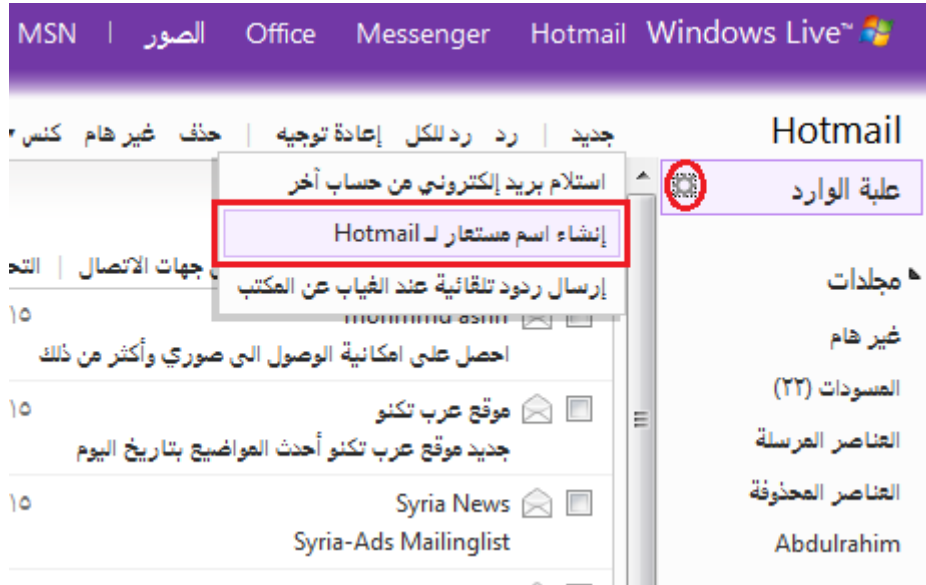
Windows Live™ Hotmail Messenger Office الصور | MSN

Hotmail

جديد | رد رد للكل إعادة توجيه | حذف غير هام كنس

علبة الوارد

استلام بريد إلكتروني من حساب آخر
إنشاء اسم مستعار لـ Hotmail
إرسال ردود تلقائية عند الغياب عن المكتب

مجلدات
غير هام
المسودات (٢٢)
العناصر المرسلة
العناصر المحذوفة
Abdulrahim

التح | جهات الاتصال

mohmmd ashi ١٥
احصل على امكانية الوصول الى صوري وأكثر من ذلك

موقع عرب تكنو ١٥
جديد موقع عرب تكنو أحدث المواضيع بتاريخ اليوم

Syria News ١٥
Syria-Ads Mailinglist